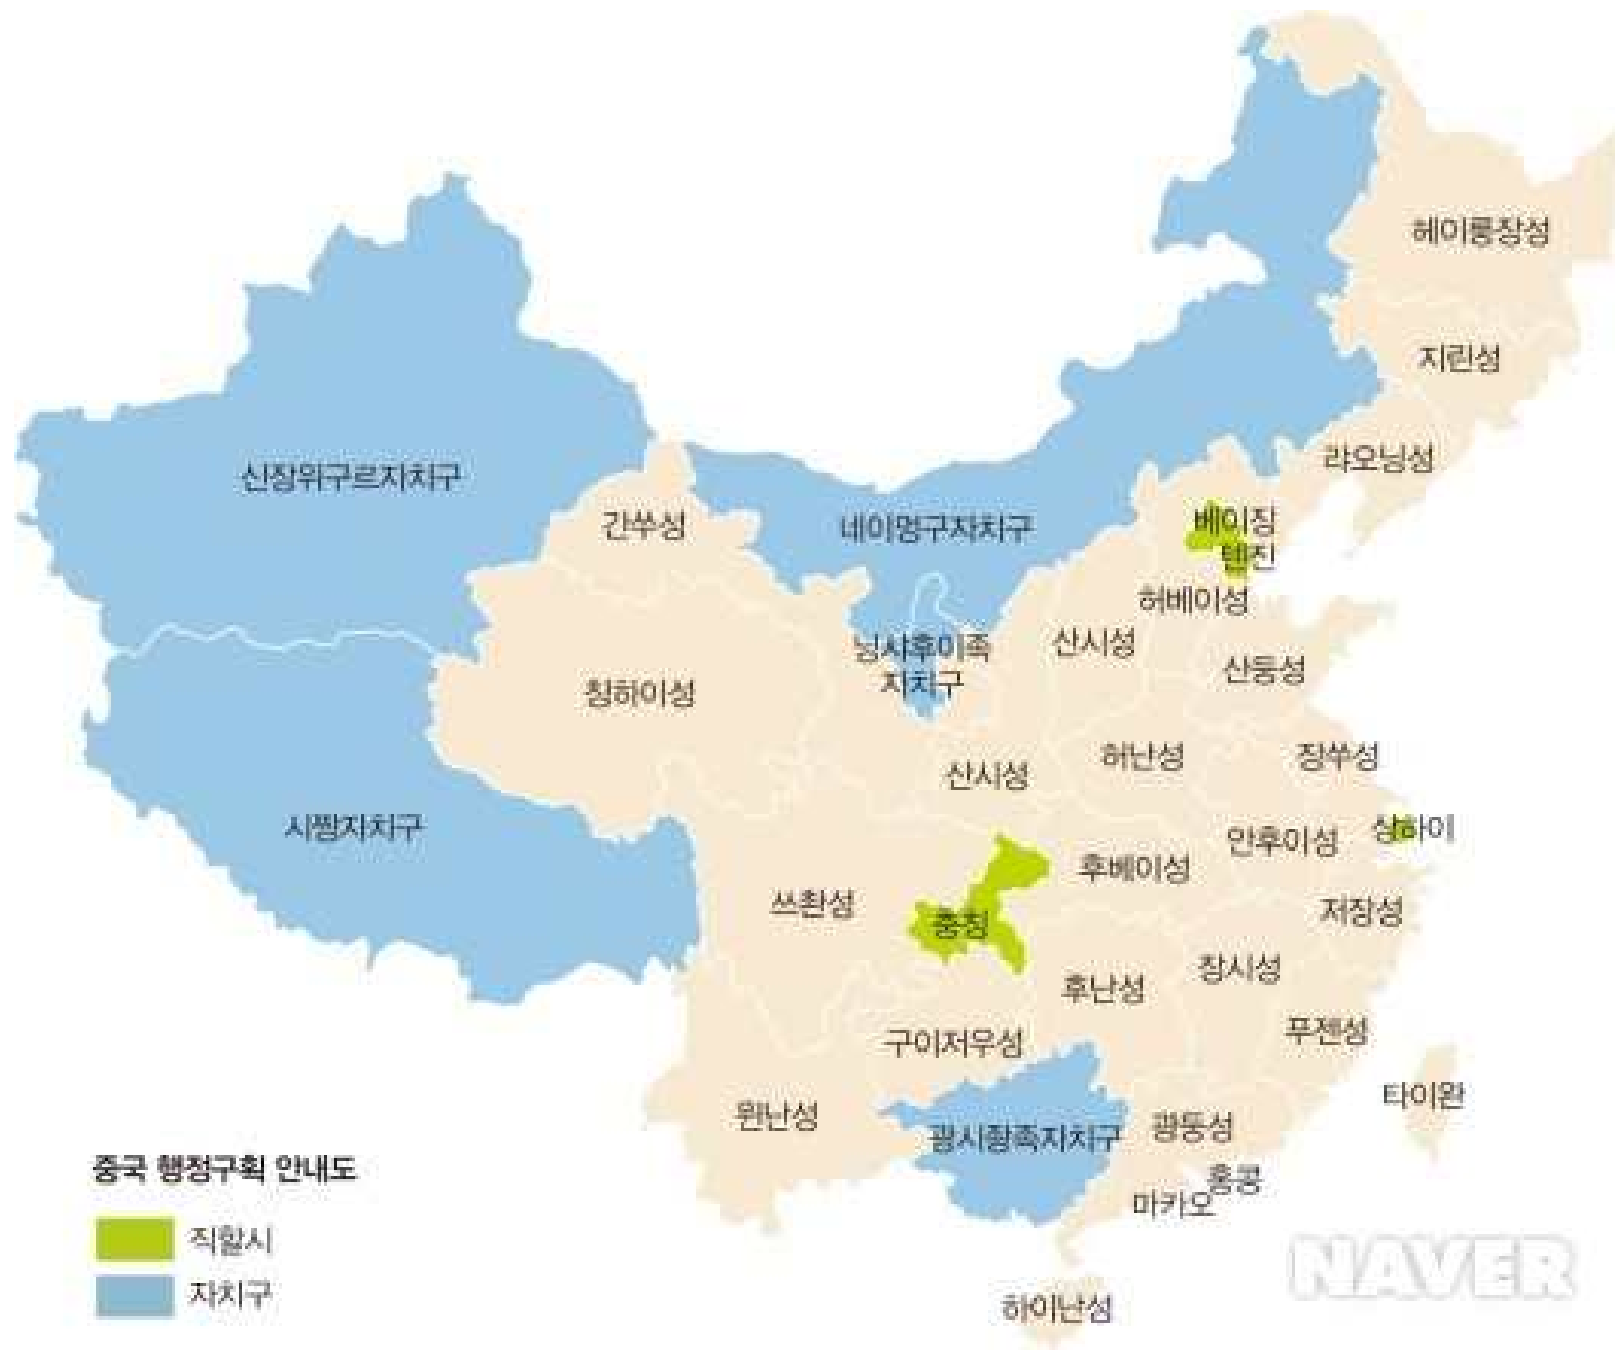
헤이룽장성

지린성

랴오닝성

신장위구르자치구

간쑤성

네이멍구자치구

베이징

톈진

허베이성

닝샤후이족 자치구

산시성

산둥성

칭하이성

허난성

장쑤성

산시성

시짱자치구

상하이

안후이성

후베이성

쓰촨성

충칭

저장성

장시성

후난성

푸젠성

구이저우성

타이완

윈난성

광시좡족자치구

광둥성

홍콩

마카오

하이난성

중국 행정구획 안내도

직할시

자치구

NAVER